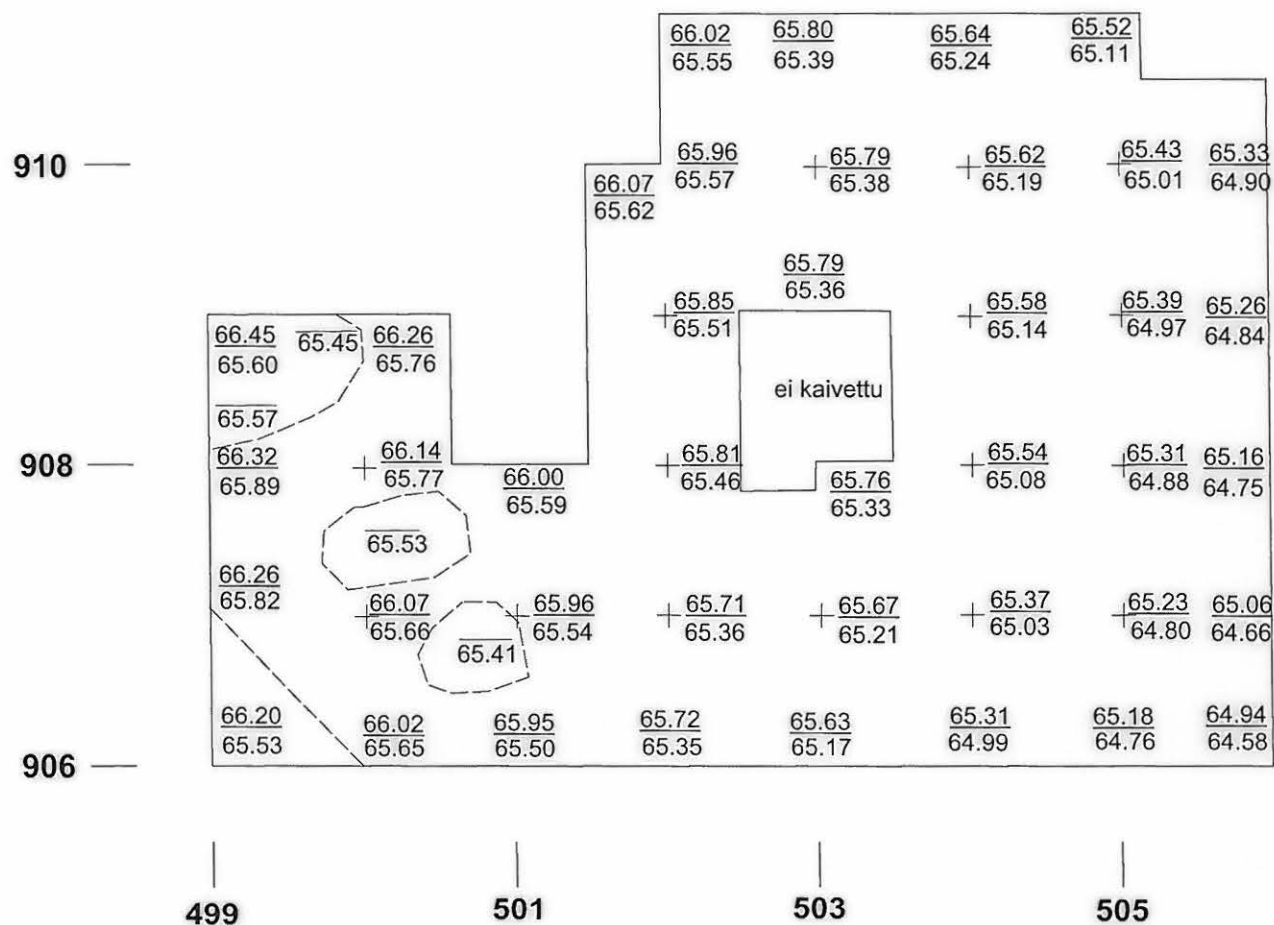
$\frac{66.02}{65.55}$ $\frac{65.80}{65.39}$ $\frac{65.64}{65.24}$ $\frac{65.52}{65.11}$

910

$\frac{66.07}{65.62}$ $\frac{65.96}{65.57}$ $\frac{65.79}{65.38}$ $\frac{65.62}{65.19}$ $\frac{65.43}{65.01}$ $\frac{65.33}{64.90}$

$\frac{65.79}{65.36}$

$\frac{65.85}{65.51}$ $\frac{65.58}{65.14}$ $\frac{65.39}{64.97}$ $\frac{65.26}{64.84}$

$\frac{66.45}{65.60}$ $\overline{65.45}$ $\frac{66.26}{65.76}$

ei kaivettu

$\overline{65.57}$

908

$\frac{66.32}{65.89}$ $\frac{66.14}{65.77}$ $\frac{66.00}{65.59}$ $\frac{65.81}{65.46}$ $\frac{65.76}{65.33}$ $\frac{65.54}{65.08}$ $\frac{65.31}{64.88}$ $\frac{65.16}{64.75}$

$\overline{65.53}$

$\frac{66.26}{65.82}$

$\frac{66.07}{65.66}$ $\frac{65.96}{65.54}$ $\frac{65.71}{65.36}$ $\frac{65.67}{65.21}$ $\frac{65.37}{65.03}$ $\frac{65.23}{64.80}$ $\frac{65.06}{64.66}$

$\overline{65.41}$

$\frac{66.20}{65.53}$ $\frac{66.02}{65.65}$ $\frac{65.95}{65.50}$ $\frac{65.72}{65.35}$ $\frac{65.63}{65.17}$ $\frac{65.31}{64.99}$ $\frac{65.18}{64.76}$ $\frac{64.94}{64.58}$

906

499 501 503 505